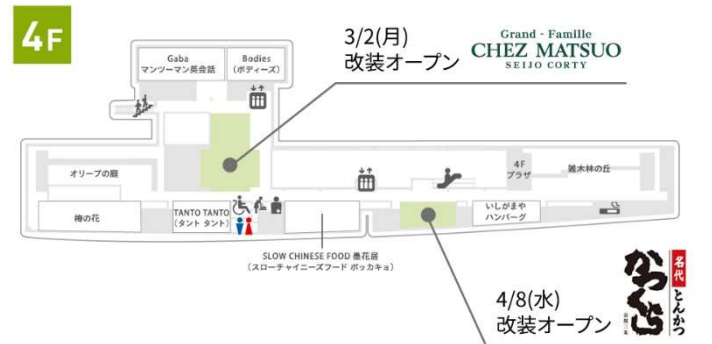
4F

3/2(月)
改装オープン

Grand - Famille
CHEZ MATSUO
SEIJO CORTY

Gaba
マンツーマン英会話

Bodies
(ボディーズ)

オリーブの庭

4F
プラザ

雑木林の丘

梅の花

TANTO TANTO
(タント タント)

いしがまや
ハンバーグ

SLOW CHINESE FOOD 墨花居
(スローチャイニーズフード ボッカキョ)

4/8(水)
改装オープン

名代
とんかつ
かつくら